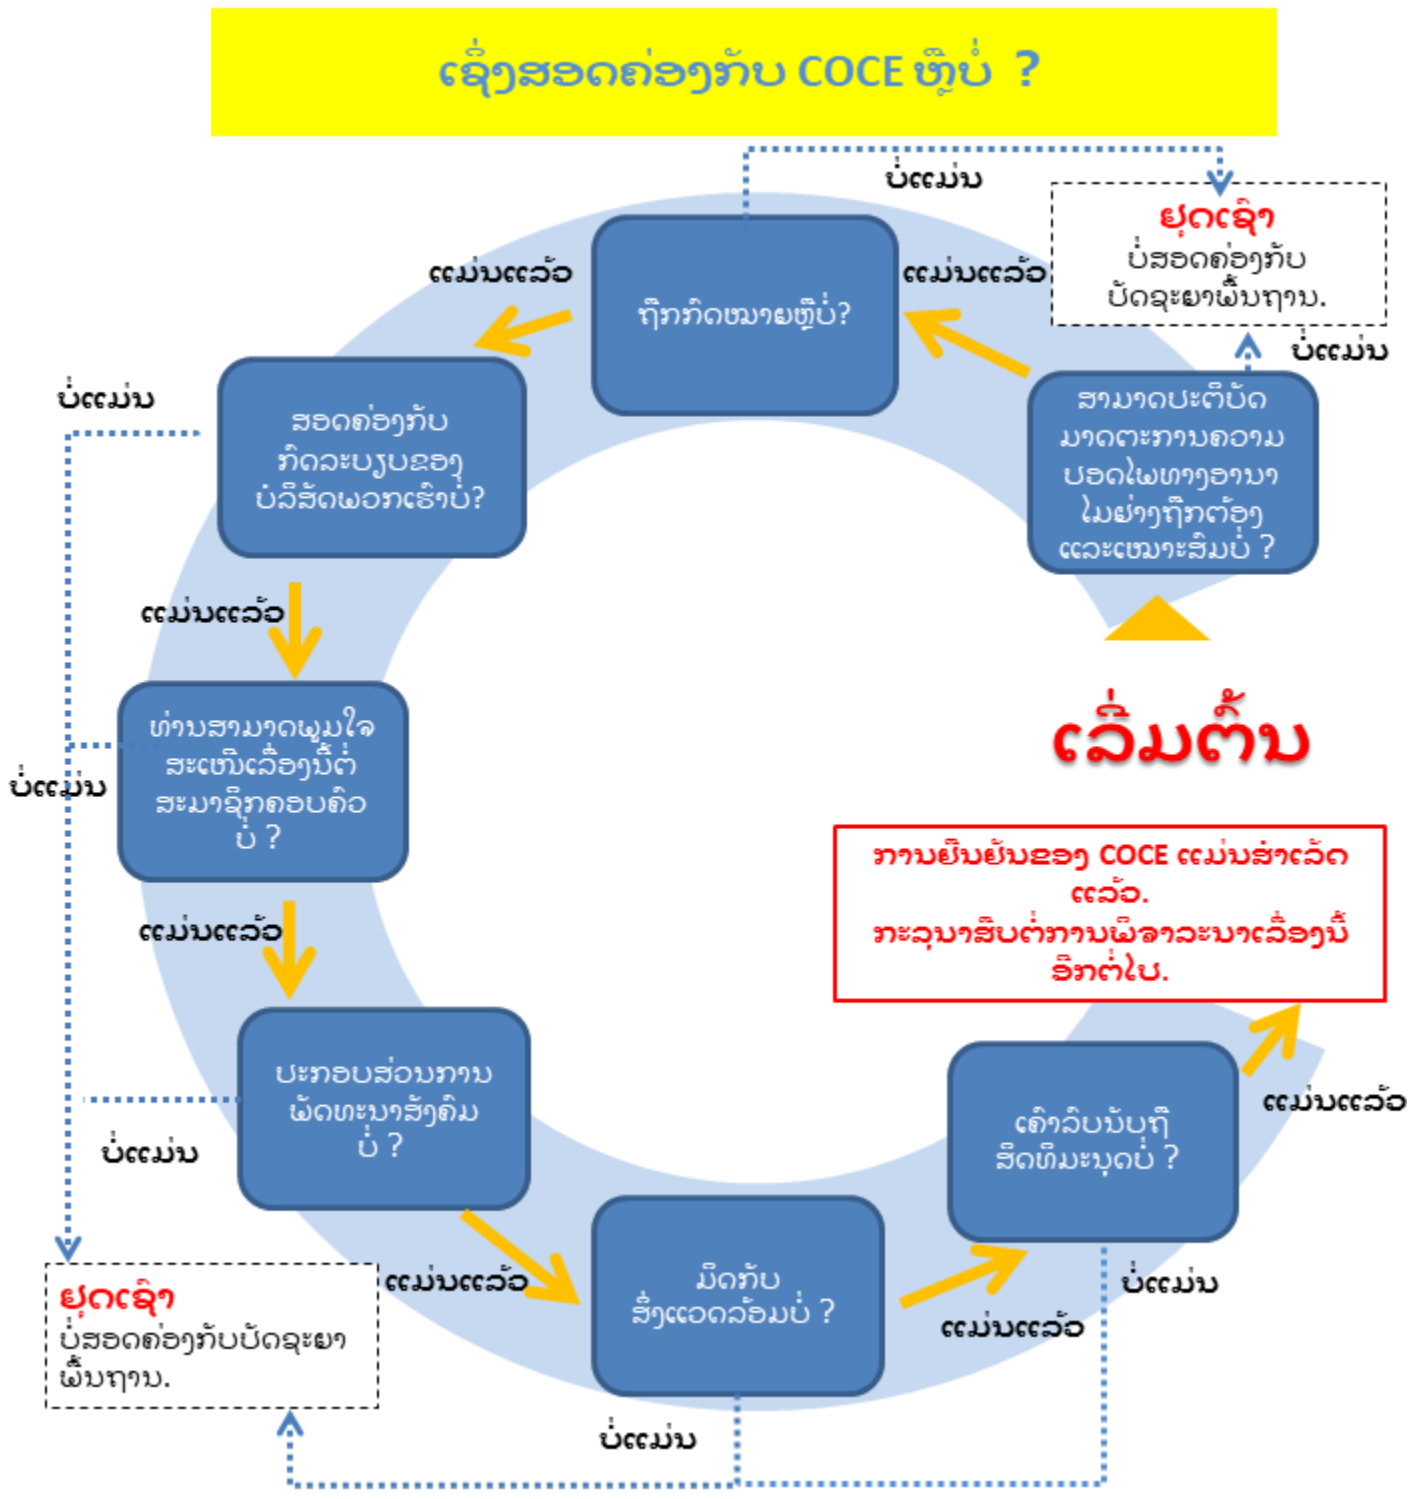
ເຊິ່ງສອດຄ່ອງກັບ COCE ຫຼືບໍ່ ?

ບໍ່ແມ່ນ

ຢຸດເຊົາ
ບໍ່ສອດຄ່ອງກັບ ບັດຊະຍາພື້ນຖານ.

ບໍ່ແມ່ນ

ແມ່ນແລ້ວ

ຖືກກົດໝາຍຫຼືບໍ່?

ແມ່ນແລ້ວ

ສາມາດປະຕິບັດ ມາດຕະການຄວາມ ປອດໄພທາງອາຫາ ໄນຍ່າງຖືກຕ້ອງ ແລະເໝາະສົມບໍ່ ?

ເລີ່ມຕົ້ນ

ບໍ່ແມ່ນ

ສອດຄ່ອງກັບ ກົດລະບຽບຂອງ ບໍລິສັດພວກເຮົາບໍ່?

ແມ່ນແລ້ວ

ທ່ານສາມາດພູມໃຈ ສະເໜີເລື່ອງນີ້ຕໍ່ ສະມາຊິກຄອບຄົວ ບໍ່ ?

ບໍ່ແມ່ນ

ແມ່ນແລ້ວ

ການຢືນຢັນຂອງ COCE ແມ່ນສຳເລັດແລ້ວ.
ກະລຸນາສືບຕໍ່ການພິຈາລະນາເລື່ອງນີ້ອີກຕໍ່ໄປ.

ປະກອບສ່ວນການ ພັດທະນາສັງຄົມ ບໍ່ ?

ບໍ່ແມ່ນ

ເຄົາລົບນັບຖື ສິດທິມະນຸດບໍ່ ?

ແມ່ນແລ້ວ

ຢຸດເຊົາ
ບໍ່ສອດຄ່ອງກັບບັດຊະຍາ ພື້ນຖານ.

ແມ່ນແລ້ວ

ມິດກັບ ສິ່ງແວດລ້ອມບໍ່ ?

ບໍ່ແມ່ນ

ແມ່ນແລ້ວ

ບໍ່ແມ່ນ